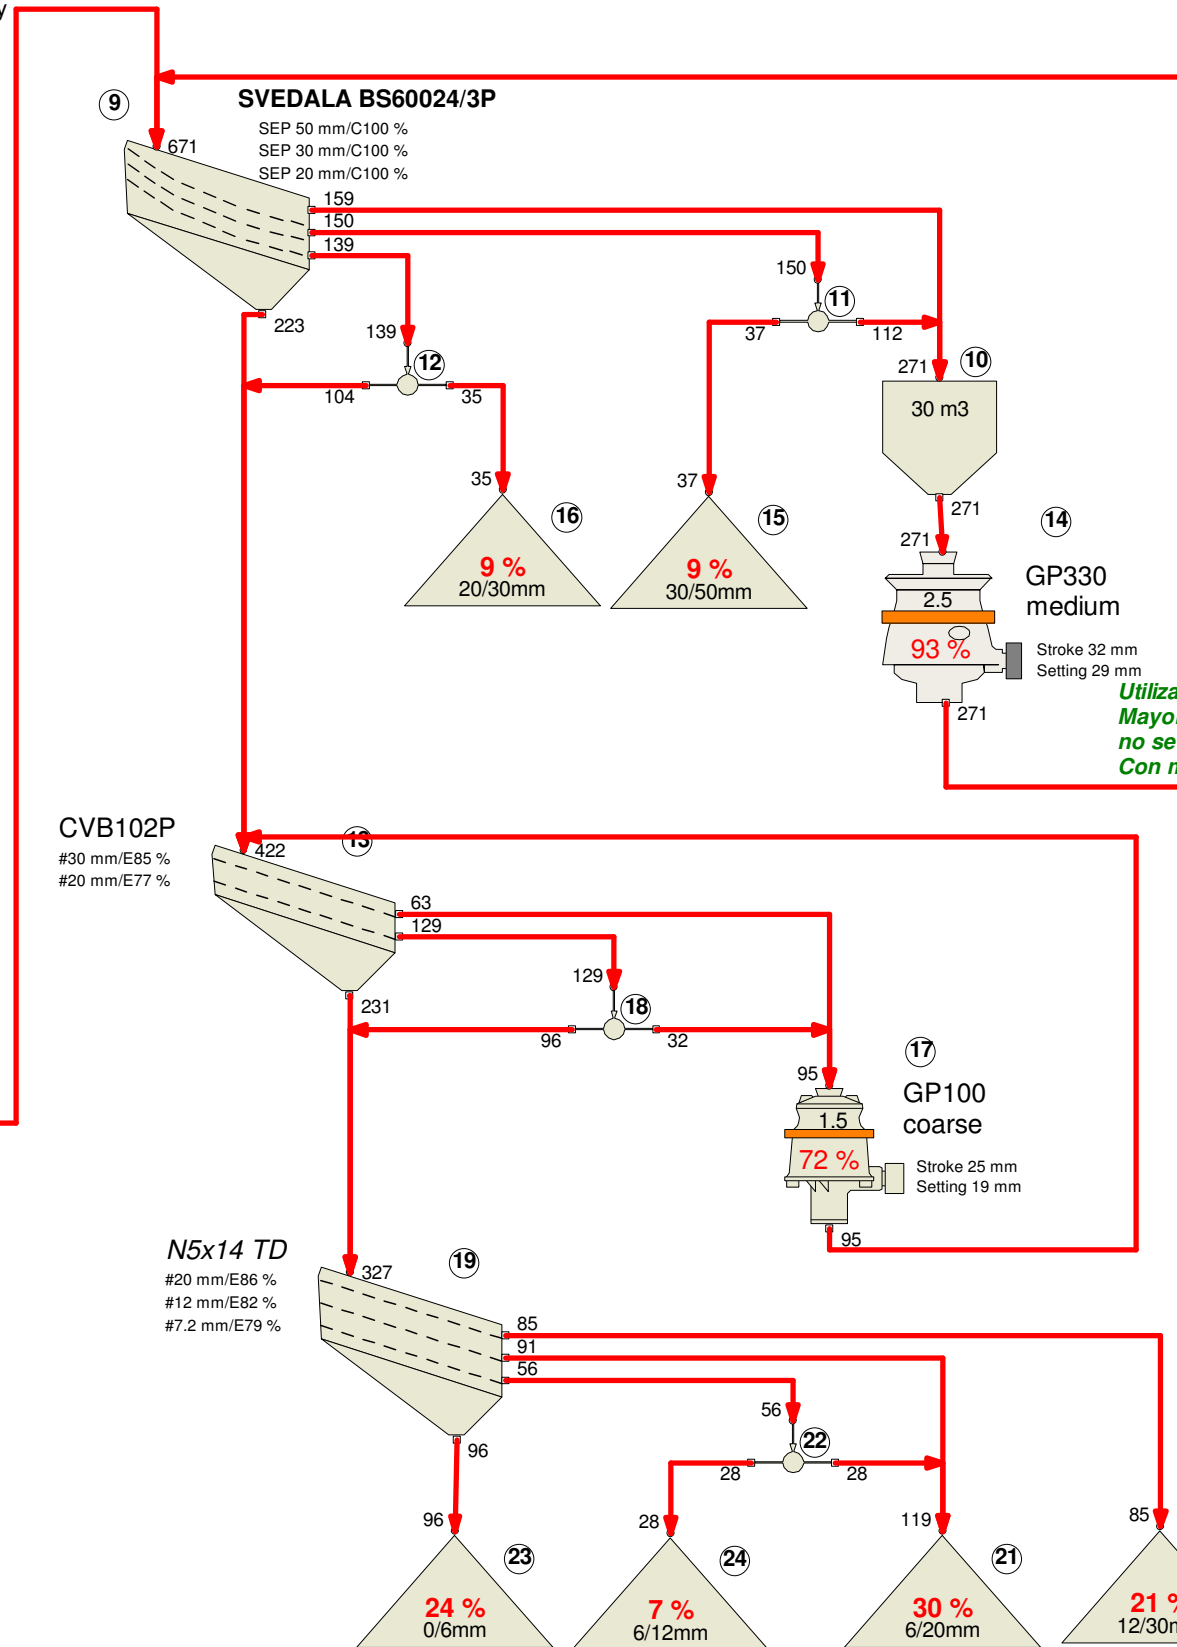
y

9

SVEDALA BS60024/3P

SEP 50 mm/C100 %
SEP 30 mm/C100 %
SEP 20 mm/C100 %

671
159
150
139
223

150
11
37
112

139
12
104
35

271
10
30 m3
271

35
16
9 %
20/30mm

37
15
9 %
30/50mm

14
271
2.5
93 %
GP330
medium
Stroke 32 mm
Setting 29 mm
271

Utiliza
Mayo
no se
Con n

CVB102P
#30 mm/E85 %
#20 mm/E77 %
13
422
63
129
231

129
18
96
32

17
95
1.5
72 %
GP100
coarse
Stroke 25 mm
Setting 19 mm
95

N5x14 TD
#20 mm/E86 %
#12 mm/E82 %
#7.2 mm/E79 %
19
327
85
91
56
96

56
22
28
28

96
23
24 %
0/6mm

28
24
7 %
6/12mm

119
21
30 %
6/20mm

85
21 %
12/30m